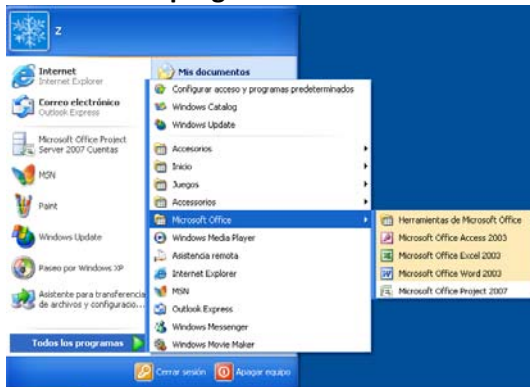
z

Internet
Internet Explorer

Correo electrónico
Outlook Express

Microsoft Office Project Server 2007 Cuentas

MSN

Paint

Windows Update

Paseo por Windows XP

Asistente para transferencia de archivos y configuracio...

Todos los programas

Mis documentos

Configurar acceso y programas predeterminados
Windows Catalog
Windows Update
Accesorios
Inicio
Juegos
Accessories
Microsoft Office
Windows Media Player
Asistencia remota
Internet Explorer
MSN
Outlook Express
Windows Messenger
Windows Movie Maker

Herramientas de Microsoft Office
Microsoft Office Access 2003
Microsoft Office Excel 2003
Microsoft Office Word 2003
Microsoft Office Project 2007

Cerrar sesión
Apagar equipo